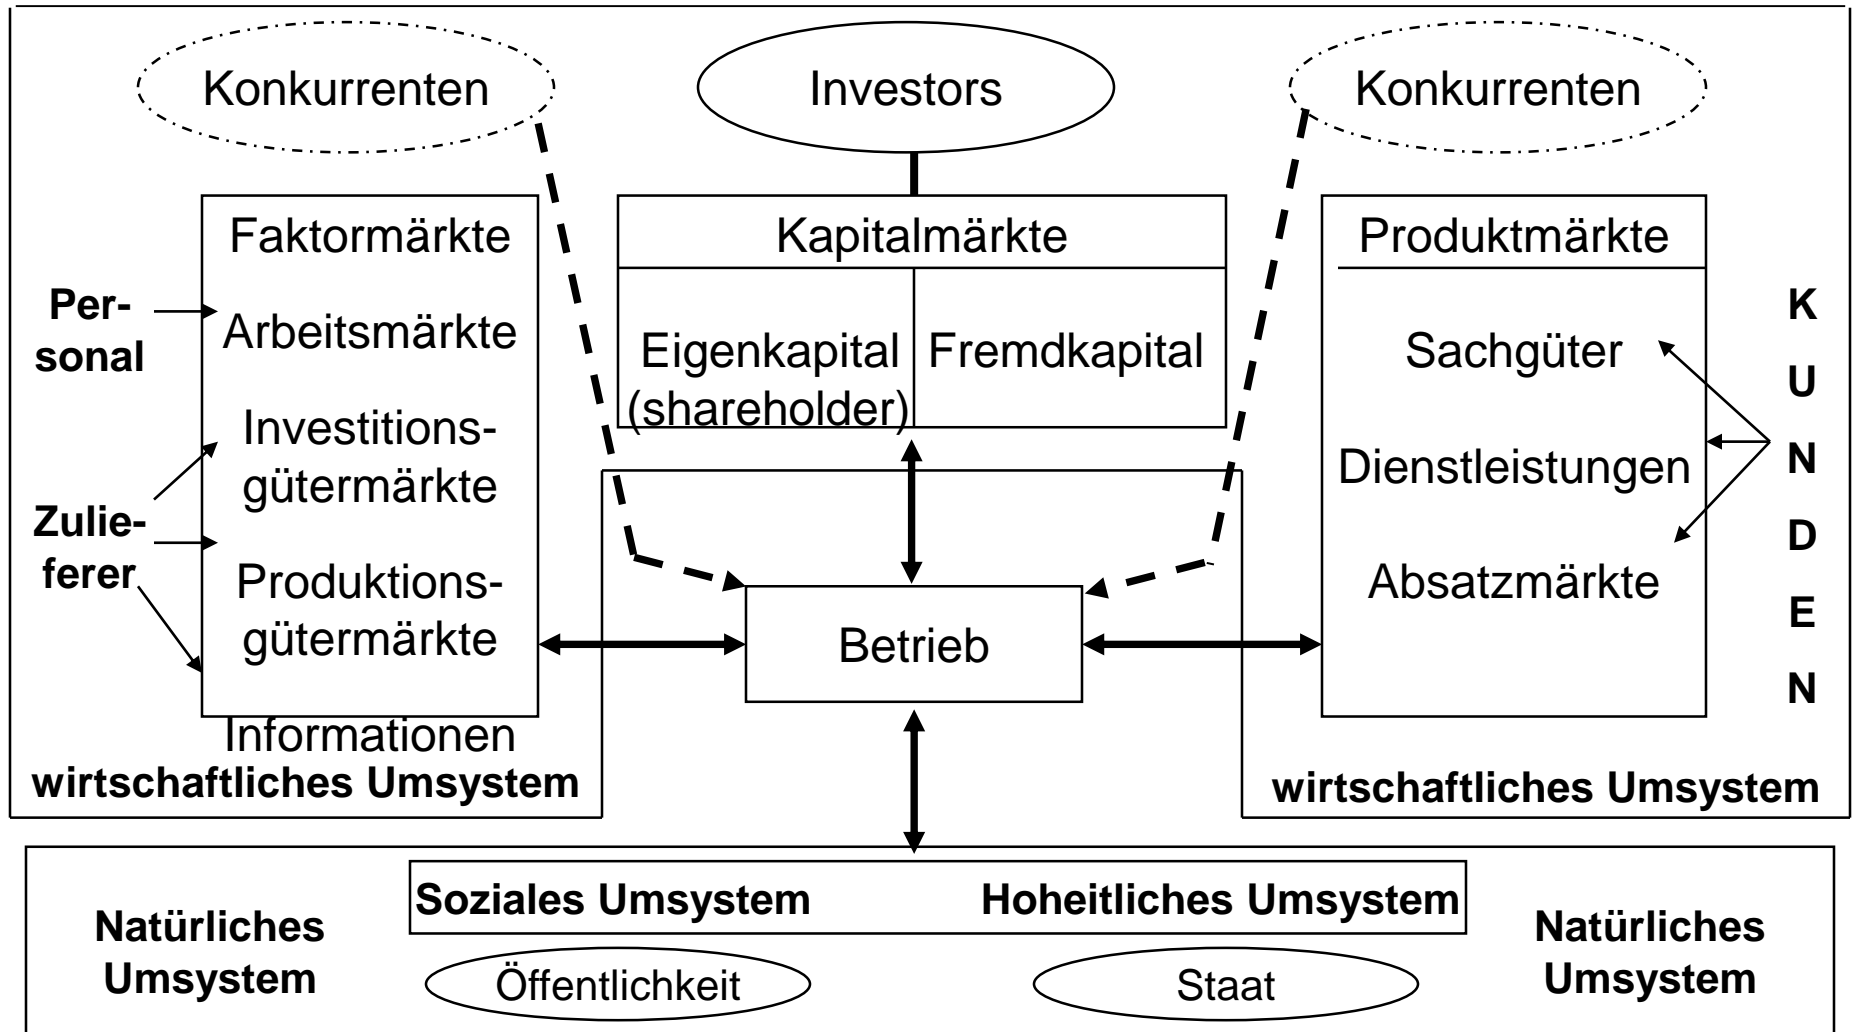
Konkurrenten

Investors

Konkurrenten

Faktormärkte
Arbeitsmärkte
Investitionsgütermärkte
Produktionsgütermärkte

Personal

Zulieferer

Kapitalmärkte

| Eigenkapital (shareholder) | Fremdkapital |
|---|---|

Produktmärkte
Sachgüter
Dienstleistungen
Absatzmärkte

K U N D E N

Betrieb

Informationen
wirtschaftliches Umsystem

wirtschaftliches Umsystem

Natürliches Umsystem

Soziales Umsystem Hoheitliches Umsystem

Öffentlichkeit

Staat

Natürliches Umsystem